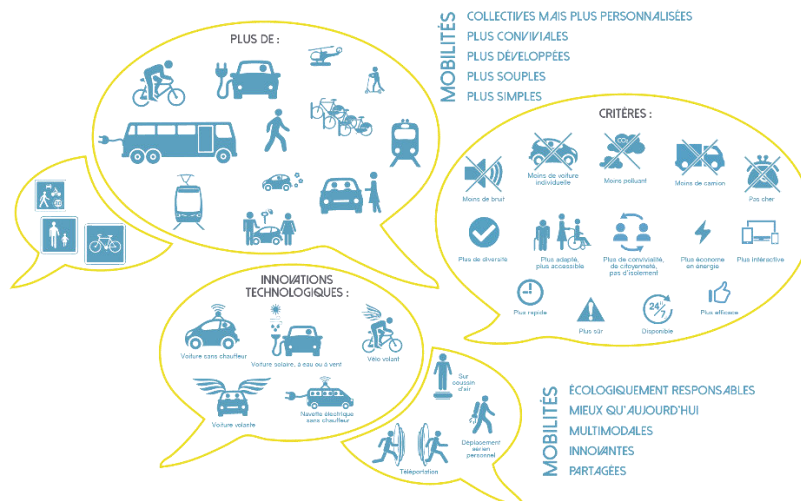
PLUS DE :

MOBILITÉS
COLLECTIVES MAIS PLUS PERSONNALISÉES
PLUS CONVIVIALES
PLUS DÉVELOPPÉES
PLUS SOUPLES
PLUS SIMPLES

CRITÈRES :

Moins de bruit
Moins de voiture individuelle
$CO_2$
Moins polluant
Moins de camion
Pas cher
Plus de diversité
Plus adapté, plus accessible
Plus de convivialité, de citoyenneté, pas d'isolement
Plus économe en énergie
Plus interactive
Plus rapide
Plus sûr
24/7
Disponible
Plus efficace

INNOVATIONS TECHNOLOGIQUES :

Voiture sans chauffeur
Voiture solaire, à eau ou à vent
Vélo volant
Voiture volante
Navette électrique sans chauffeur

Sur coussin d'air
Déplacement aérien personnel
Téléportation

MOBILITÉS
ÉCOLOGIQUEMENT RESPONSABLES
MIEUX QU'AUJOURD'HUI
MULTIMODALES
INNOVANTES
PARTAGÉES